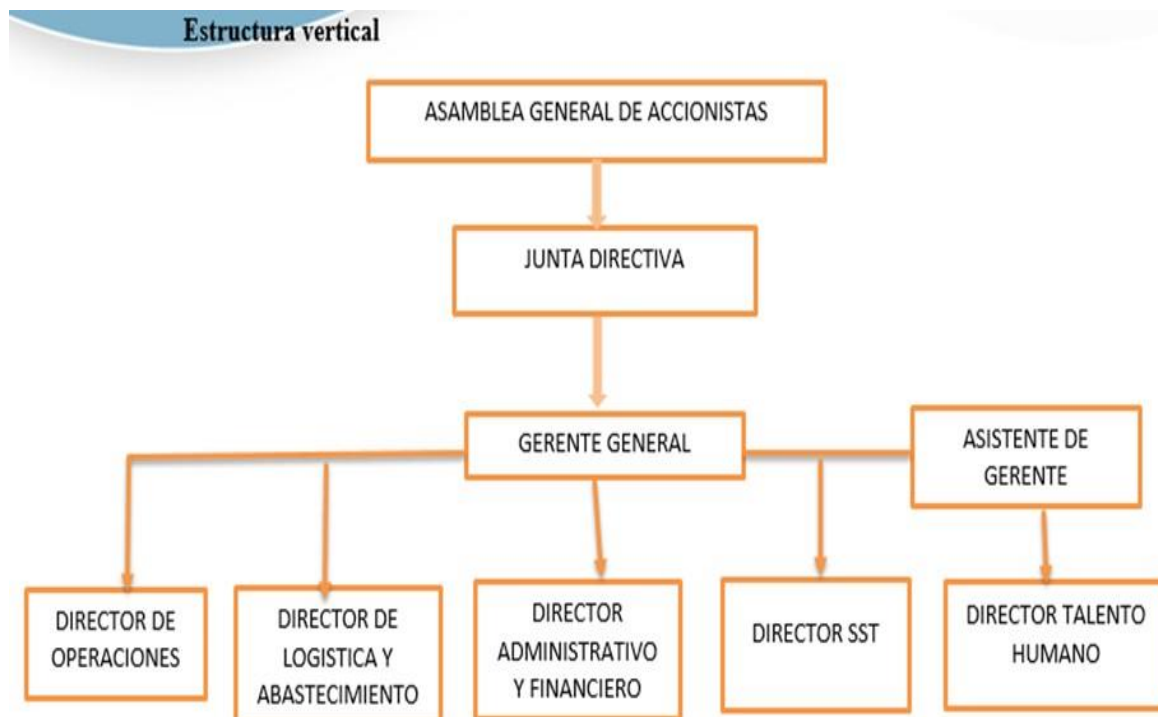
Estructura vertical

ASAMBLEA GENERAL DE ACCIONISTAS

JUNTA DIRECTIVA

GERENTE GENERAL

ASISTENTE DE GERENTE

DIRECTOR DE OPERACIONES

DIRECTOR DE LOGISTICA Y ABASTECIMIENTO

DIRECTOR ADMINISTRATIVO Y FINANCIERO

DIRECTOR SST

DIRECTOR TALENTO HUMANO